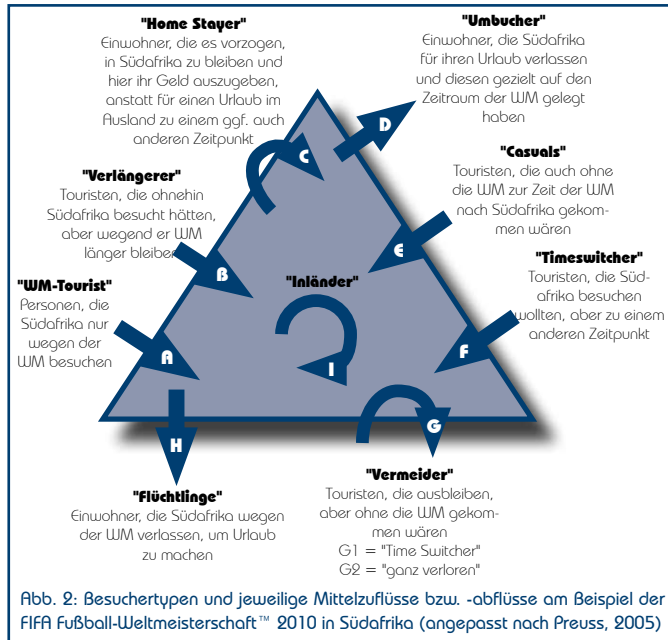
"Home Stayer"
Einwohner, die es vorzogen, in Südafrika zu bleiben und hier ihr Geld auszugeben, anstatt für einen Urlaub im Ausland zu einem ggf. auch anderen Zeitpunkt

"Umbucher"
Einwohner, die Südafrika für ihren Urlaub verlassen und diesen gezielt auf den Zeitraum der WM gelegt haben

"Verlängerer"
Touristen, die ohnehin Südafrika besucht hätten, aber wegend er WM länger bleiben

"Casuals"
Touristen, die auch ohne die WM zur Zeit der WM nach Südafrika gekommen wären

"Timeswitcher"
Touristen, die Südafrika besuchen wollten, aber zu einem anderen Zeitpunkt

"WM-Tourist"
Personen, die Südafrika nur wegen der WM besuchen

C

D

B

E

"Inländer"

A

F

I

G

H

"Flüchtlinge"
Einwohner, die Südafrika wegen der WM verlassen, um Urlaub zu machen

"Vermeider"
Touristen, die ausbleiben, aber ohne die WM gekommen wären
G1 = "Time Switcher"
G2 = "ganz verloren"

Abb. 2: Besuchertypen und jeweilige Mittelzuflüsse bzw. -abflüsse am Beispiel der FIFA Fußball-Weltmeisterschaft™ 2010 in Südafrika (angepasst nach Preuss, 2005)